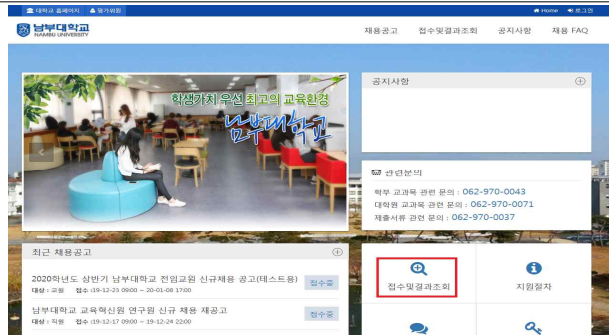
대학교 홈페이지 평가위원 Home 로그인

남부대학교 NAMBU UNIVERSITY

채용공고 접수및결과조회 공지사항 채용 FAQ

학생가치 우선 최고의 교육환경

남부대학교

공지사항 ⊕

관련문의

학부 교과목 관련 문의 : 062-970-0043
대학원 교과목 관련 문의 : 062-970-0071
제출서류 관련 문의 : 062-970-0037

최근 채용공고 ⊕

2020학년도 상반기 남부대학교 전임교원 신규채용 공고(테스트용) 접수중
대상 : 교원 접수 :19-12-23 09:00 ~ 20-01-08 17:00

남부대학교 교육혁신원 연구원 신규 채용 재공고 접수중
대상 : 직원 접수 :19-12-17 09:00 ~ 19-12-24 22:00

접수및결과조회

지원절차